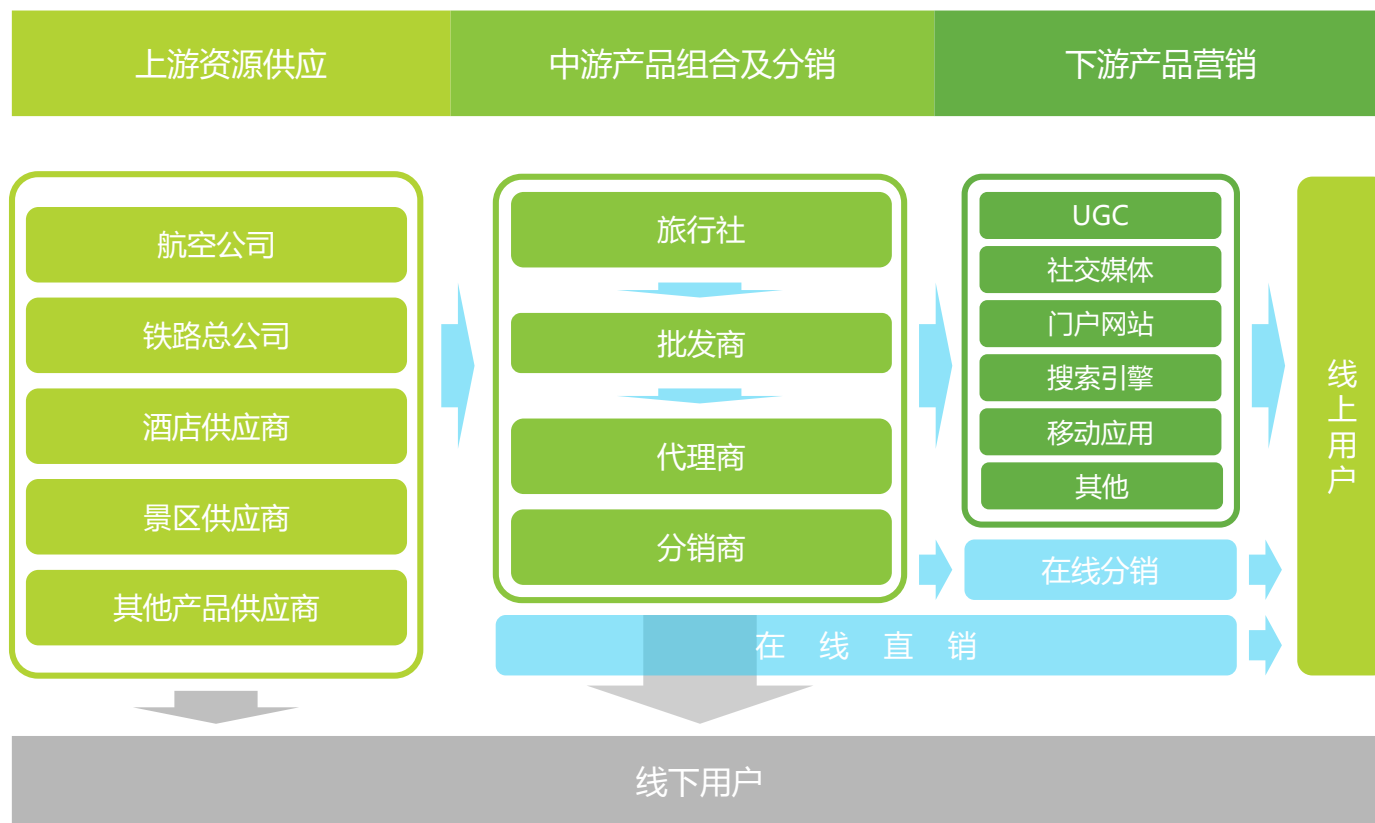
上游资源供应
中游产品组合及分销
下游产品营销

航空公司
铁路总公司
酒店供应商
景区供应商
其他产品供应商

旅行社
批发商
代理商
分销商

UGC
社交媒体
门户网站
搜索引擎
移动应用
其他

在线分销
在 线 直 销

线上用户

线下用户